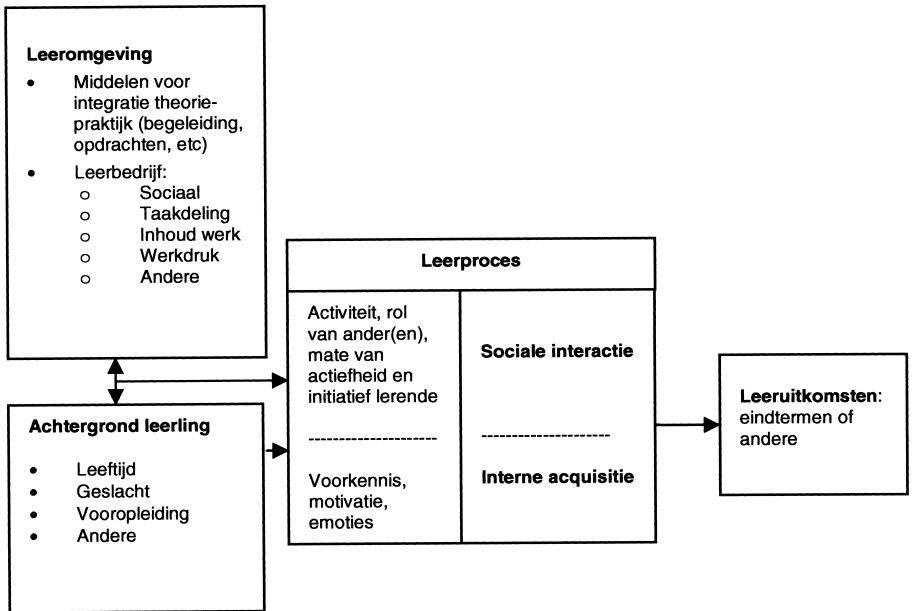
**Leeromgeving**
- Middelen voor integratie theorie-praktijk (begeleiding, opdrachten, etc)
- Leerbedrijf:
  - Sociaal
  - Taakdeling
  - Inhoud werk
  - Werkdruk
  - Andere

**Achtergrond leerling**
- Leeftijd
- Geslacht
- Vooropleiding
- Andere

**Leerproces**

Activiteit, rol van ander(en), mate van actiefheid en initiatief lerende

---------------------

Voorkennis, motivatie, emoties

**Sociale interactie**

---------------------

**Interne acquisitie**

**Leeruitkomsten**: eindtermen of andere